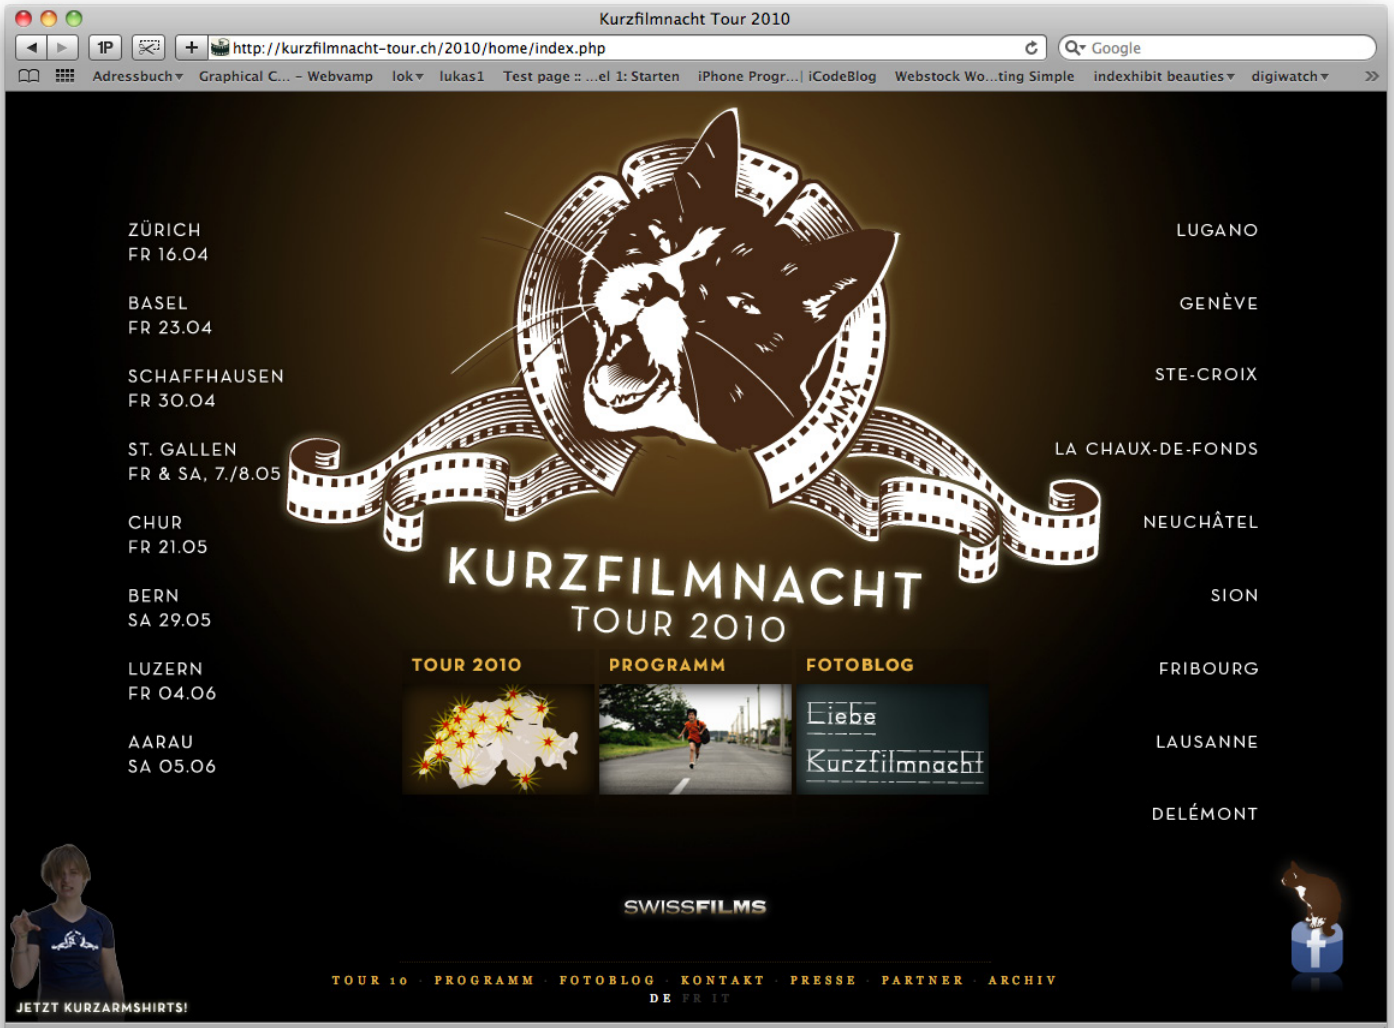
Kurzfilmnacht Tour 2010

1P

http://kurzfilmnacht-tour.ch/2010/home/index.php

Google

Adressbuch ▾ Graphical C... – Webvamp lok ▾ lukas1 Test page :: ...el 1: Starten iPhone Progr...| iCodeBlog Webstock Wo...ting Simple indexhibit beauties ▾ digiwatch ▾

ZÜRICH
FR 16.04

BASEL
FR 23.04

SCHAFFHAUSEN
FR 30.04

ST. GALLEN
FR & SA, 7./8.05

CHUR
FR 21.05

BERN
SA 29.05

LUZERN
FR 04.06

AARAU
SA 05.06

MMX

KURZFILMNACHT
TOUR 2010

TOUR 2010

PROGRAMM

FOTOBLOG

Liebe
Kurzfilmnacht

LUGANO

GENÈVE

STE-CROIX

LA CHAUX-DE-FONDS

NEUCHÂTEL

SION

FRIBOURG

LAUSANNE

DELÉMONT

SWISSFILMS

TOUR 10 · PROGRAMM · FOTOBLOG · KONTAKT · PRESSE · PARTNER · ARCHIV
DE FR IT

JETZT KURZARMSHIRTS!

f